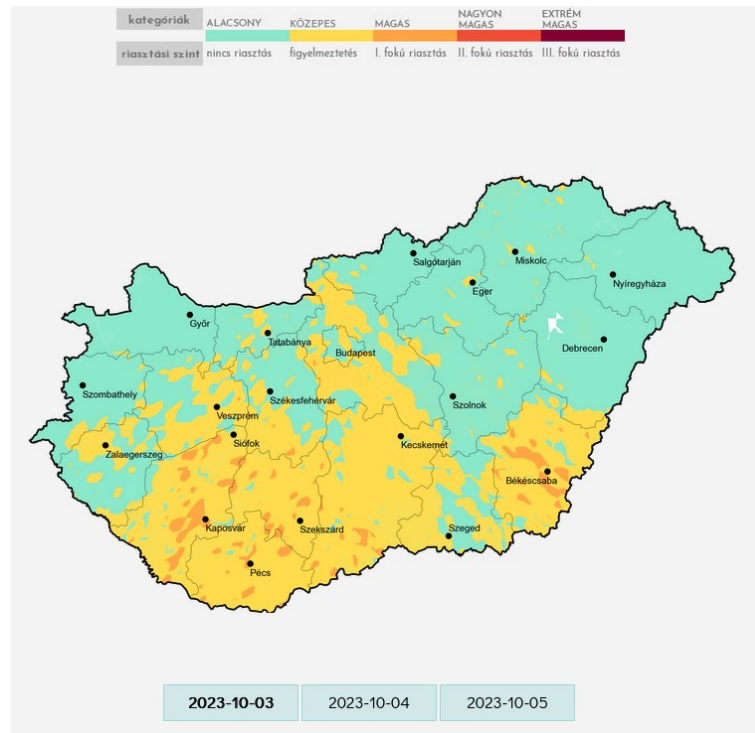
kategóriák
ALACSONY
KÖZEPES
MAGAS
NAGYON MAGAS
EXTRÉM MAGAS

riasztási szint
nincs riasztás
figyelmeztetés
I. fokú riasztás
II. fokú riasztás
III. fokú riasztás

Salgótarján
Miskolc
Eger
Nyíregyháza
Győr
Tatabánya
Budapest
Debrecen
Szombathely
Székesfehérvár
Veszprém
Szolnok
Siófok
Kecskemét
Zalaegerszeg
Békéscsaba
Kaposvár
Szekszárd
Szeged
Pécs

2023-10-03
2023-10-04
2023-10-05